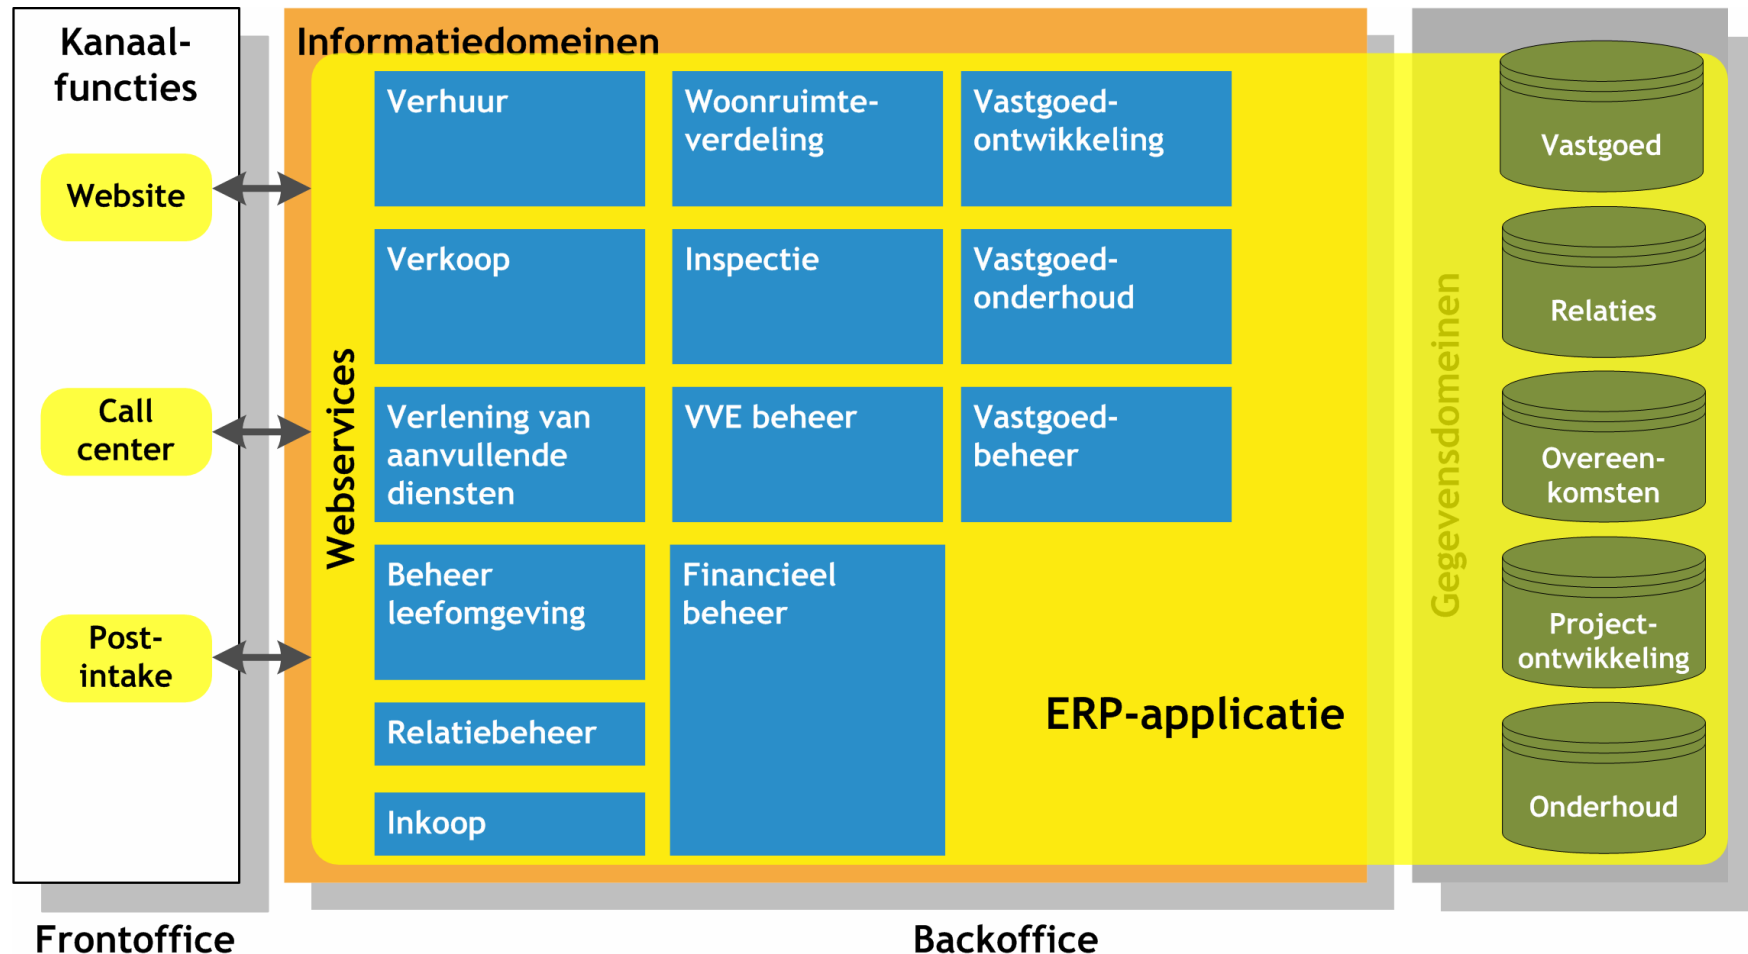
Kanaal-functies

Website

Call center

Post-intake

Informatiedomeinen

Webservices

Verhuur

Woonruimte-verdeling

Vastgoed-ontwikkeling

Verkoop

Inspectie

Vastgoed-onderhoud

Verlening van aanvullende diensten

VVE beheer

Vastgoed-beheer

Beheer leefomgeving

Financieel beheer

Relatiebeheer

Inkoop

ERP-applicatie

Gegevensdomeinen

Vastgoed

Relaties

Overeen-komsten

Project-ontwikkeling

Onderhoud

Frontoffice

Backoffice